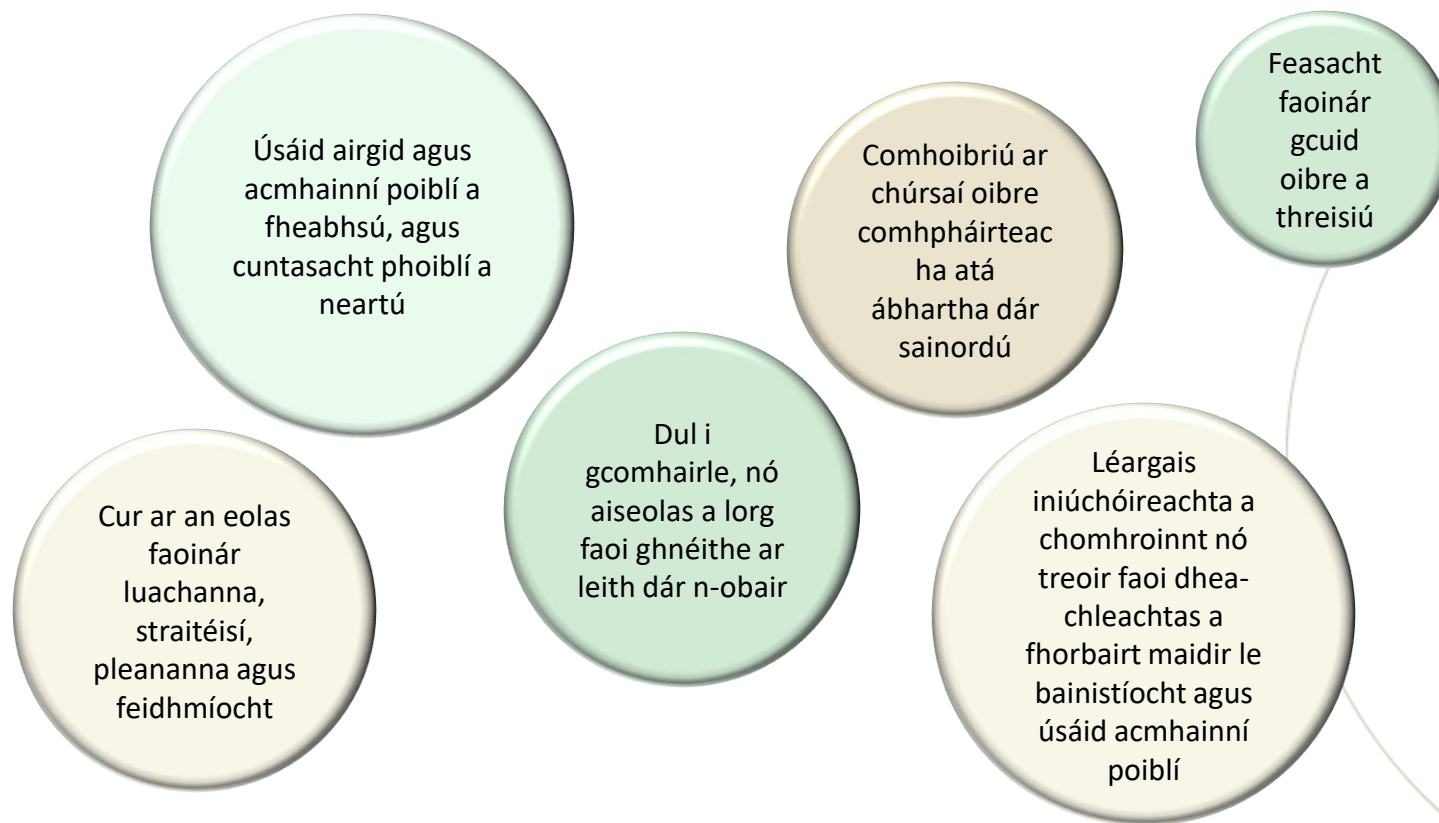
Feasacht faoinár gcuid oibre a threisiú

Úsáid airgid agus acmhainní poiblí a fheabhsú, agus cuntasacht phoiblí a neartú

Comhoibriú ar chúrsaí oibre comhpháirteach ha atá ábhartha dár sainordú

Dul i gcomhairle, nó aiseolas a lorg faoi ghnéithe ar leith dár n-obair

Léargais iniúchóireachta a chomhroinnt nó treoir faoi dhea-chleachtas a fhorbairt maidir le bainistíocht agus úsáid acmhainní poiblí

Cur ar an eolas faoinár luachanna, straitéisí, pleananna agus feidhmíocht